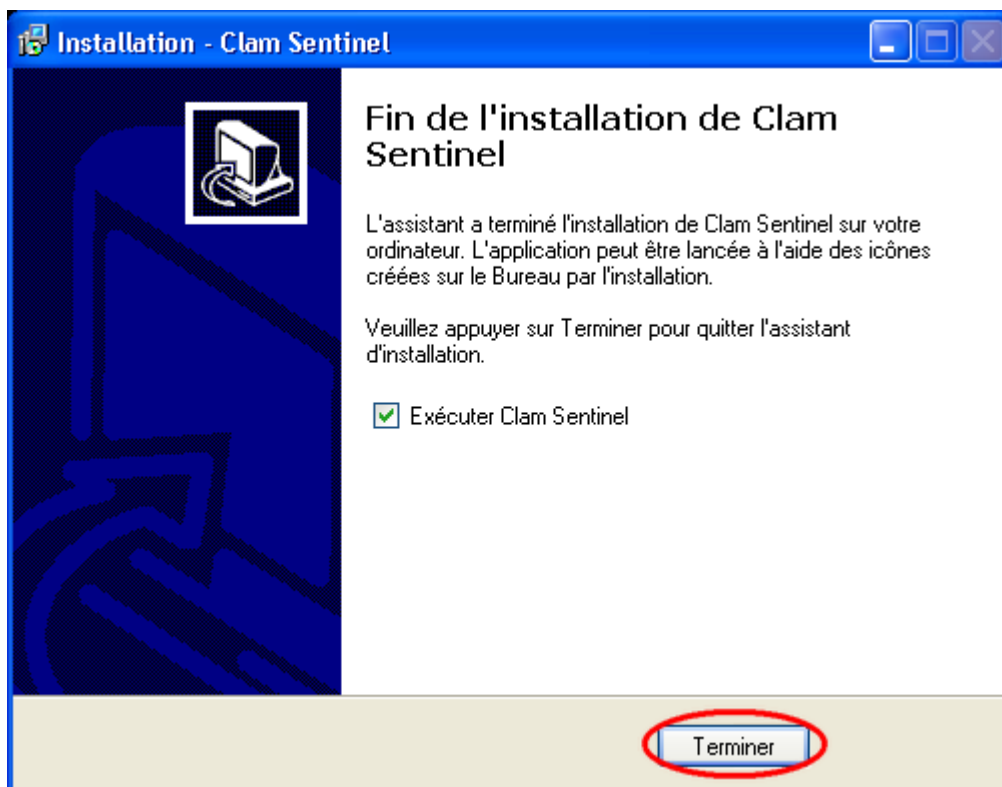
Installation - Clam Sentinel

Fin de l'installation de Clam Sentinel

L'assistant a terminé l'installation de Clam Sentinel sur votre ordinateur. L'application peut être lancée à l'aide des icônes créées sur le Bureau par l'installation.

Veuillez appuyer sur Terminer pour quitter l'assistant d'installation.

Exécuter Clam Sentinel

Terminer